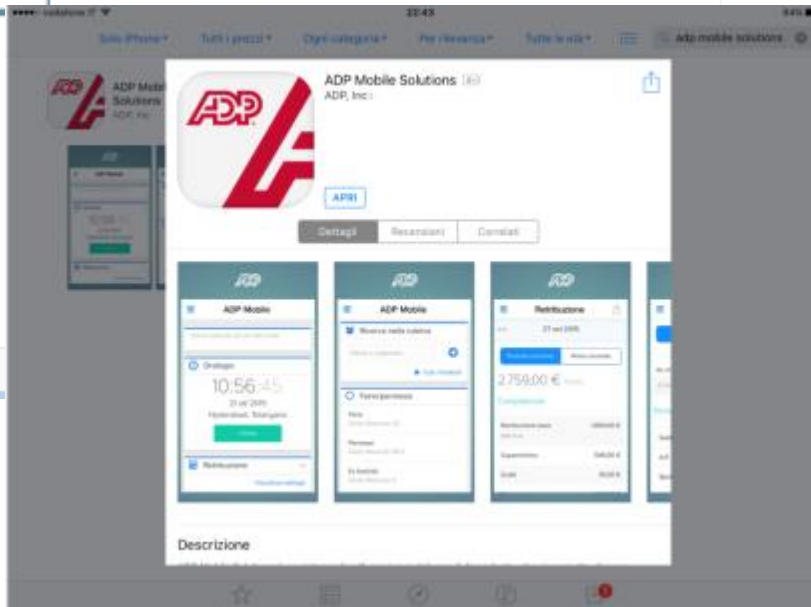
●●●●○ vodafone IT 22:43

Solo iPhone ▾ Tutti i prezzi ▾ Ogni categoria ▾ Per rilevanza ▾ Tutte le età ▾ adp mobile solutions

ADP Mobile Solutions
ADP, Inc.

ADP Mobile Solutions 4+
ADP, Inc.

APRI

Dettagli Recensioni Correlati

ADP Mobile

Orologio
10:56:45
21 set 2015
Hyderabad, Telangana

Retribuzione

ADP Mobile
Ricerca nella rubrica

Ferie/permessi
Ferie
Permessi

Retribuzione
21 set 2015
2.759,00 €

Descrizione